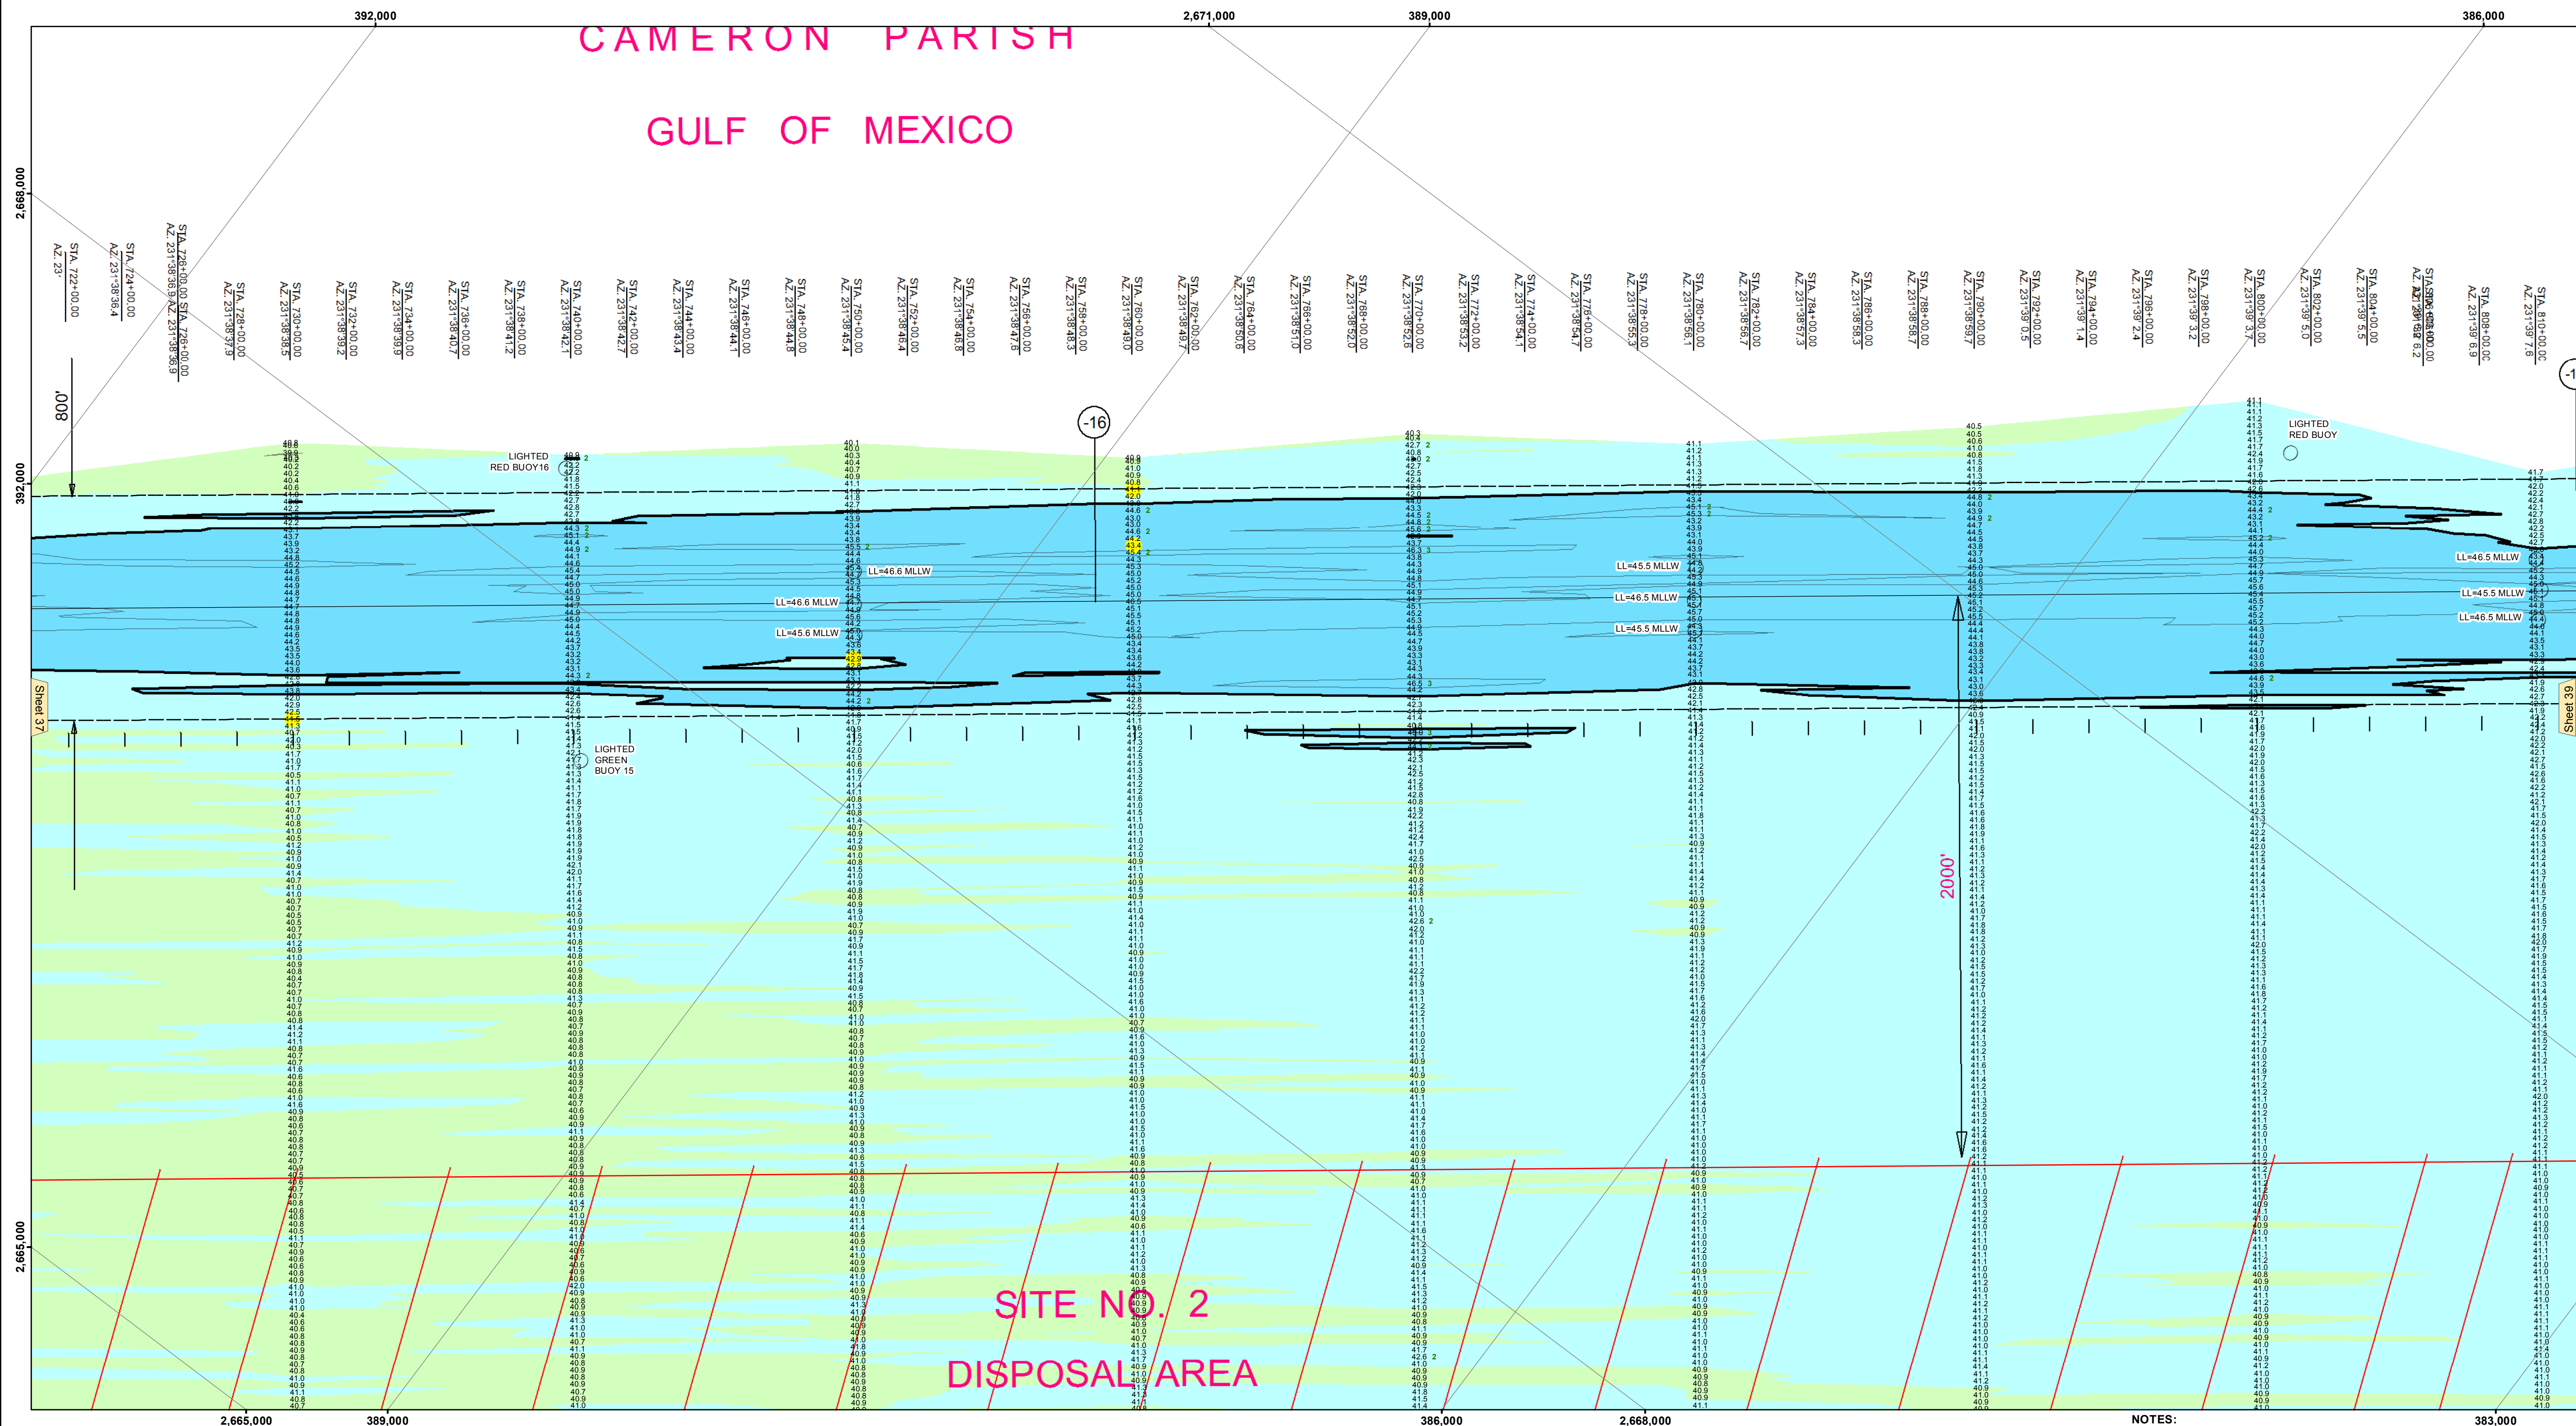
392,000
2,671,000
389,000
386,000

CAMERON PARISH

GULF OF MEXICO

2,668,000

STA. 722+00.00 AZ. 23°
STA. 724+00.00 AZ. 231°38'36.4
STA. 726+00.00 AZ. 231°38'36.9
STA. 728+00.00 AZ. 231°38'37.9
STA. 730+00.00 AZ. 231°38'38.5
STA. 732+00.00 AZ. 231°38'39.2
STA. 734+00.00 AZ. 231°38'39.9
STA. 736+00.00 AZ. 231°38'40.7
STA. 738+00.00 AZ. 231°38'41.2
STA. 740+00.00 AZ. 231°38'42.1
STA. 742+00.00 AZ. 231°38'42.7
STA. 744+00.00 AZ. 231°38'43.4
STA. 746+00.00 AZ. 231°38'44.1
STA. 748+00.00 AZ. 231°38'44.8
STA. 750+00.00 AZ. 231°38'45.4
STA. 752+00.00 AZ. 231°38'46.4
STA. 754+00.00 AZ. 231°38'46.8
STA. 756+00.00 AZ. 231°38'47.6
STA. 758+00.00 AZ. 231°38'48.3
STA. 760+00.00 AZ. 231°38'49.0
STA. 762+00.00 AZ. 231°38'49.7
STA. 764+00.00 AZ. 231°38'50.6
STA. 766+00.00 AZ. 231°38'51.0
STA. 768+00.00 AZ. 231°38'52.0
STA. 770+00.00 AZ. 231°38'52.6
STA. 772+00.00 AZ. 231°38'53.2
STA. 774+00.00 AZ. 231°38'54.1
STA. 776+00.00 AZ. 231°38'54.7
STA. 778+00.00 AZ. 231°38'55.3
STA. 780+00.00 AZ. 231°38'56.1
STA. 782+00.00 AZ. 231°38'56.7
STA. 784+00.00 AZ. 231°38'57.3
STA. 786+00.00 AZ. 231°38'58.3
STA. 788+00.00 AZ. 231°38'58.7
STA. 790+00.00 AZ. 231°38'59.7
STA. 792+00.00 AZ. 231°39' 0.5
STA. 794+00.00 AZ. 231°39' 1.4
STA. 796+00.00 AZ. 231°39' 2.4
STA. 798+00.00 AZ. 231°39' 3.2
STA. 800+00.00 AZ. 231°39' 3.7
STA. 802+00.00 AZ. 231°39' 5.0
STA. 804+00.00 AZ. 231°39' 5.5
STA. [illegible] AZ. 231°39' 6.2
STA. 808+00.00 AZ. 231°39' 6.9
STA. 810+00.00 AZ. 231°39' 7.6

800'

-16

LIGHTED RED BUOY16

LIGHTED RED BUOY

LL=46.6 MLLW
LL=46.6 MLLW
LL=45.6 MLLW
LL=45.5 MLLW
LL=46.5 MLLW
LL=45.5 MLLW
LL=46.5 MLLW
LL=45.5 MLLW
LL=46.5 MLLW

LIGHTED GREEN BUOY 15

Sheet 37
Sheet 39

2000'

2,665,000

SITE NO. 2
DISPOSAL AREA

2,665,000
389,000
386,000
2,668,000
NOTES:
383,000